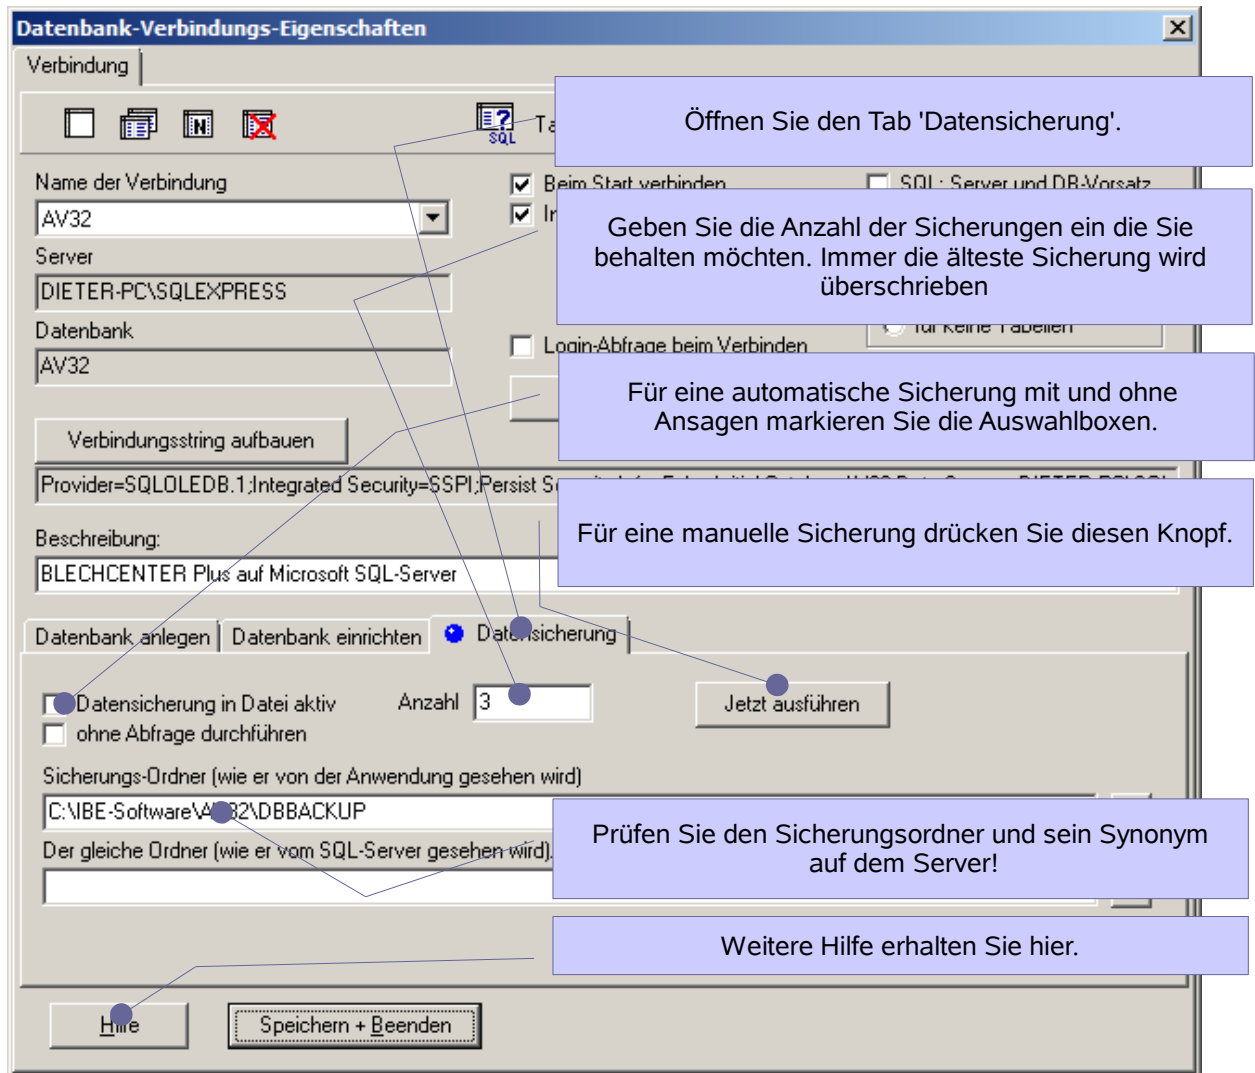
Datenbank-Verbindungs-Eigenschaften

Verbindung

Ta

Öffnen Sie den Tab 'Datensicherung'.

Name der Verbindung

AV32

Server

DIETER-PC\SQLEXPRESS

Datenbank

AV32

Beim Start verbinden

In

SQL: Server und DB-Vorsatz

Geben Sie die Anzahl der Sicherungen ein die Sie behalten möchten. Immer die älteste Sicherung wird überschrieben

für keine Tabellen

Login-Abfrage beim Verbinden

Für eine automatische Sicherung mit und ohne Ansagen markieren Sie die Auswahlboxen.

Verbindungsstring aufbauen

Provider=SQLOLEDB.1;Integrated Security=SSPI;Persist S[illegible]

Beschreibung:

BLECHCENTER Plus auf Microsoft SQL-Server

Für eine manuelle Sicherung drücken Sie diesen Knopf.

Datenbank anlegen | Datenbank einrichten | Datensicherung

Datensicherung in Datei aktiv

Anzahl 3

Jetzt ausführen

ohne Abfrage durchführen

Sicherungs-Ordner (wie er von der Anwendung gesehen wird)

C:\IBE-Software\AV32\DBBACKUP

Der gleiche Ordner (wie er vom SQL-Server gesehen wird)

Prüfen Sie den Sicherungsordner und sein Synonym auf dem Server!

Weitere Hilfe erhalten Sie hier.

Hilfe

Speichern + Beenden